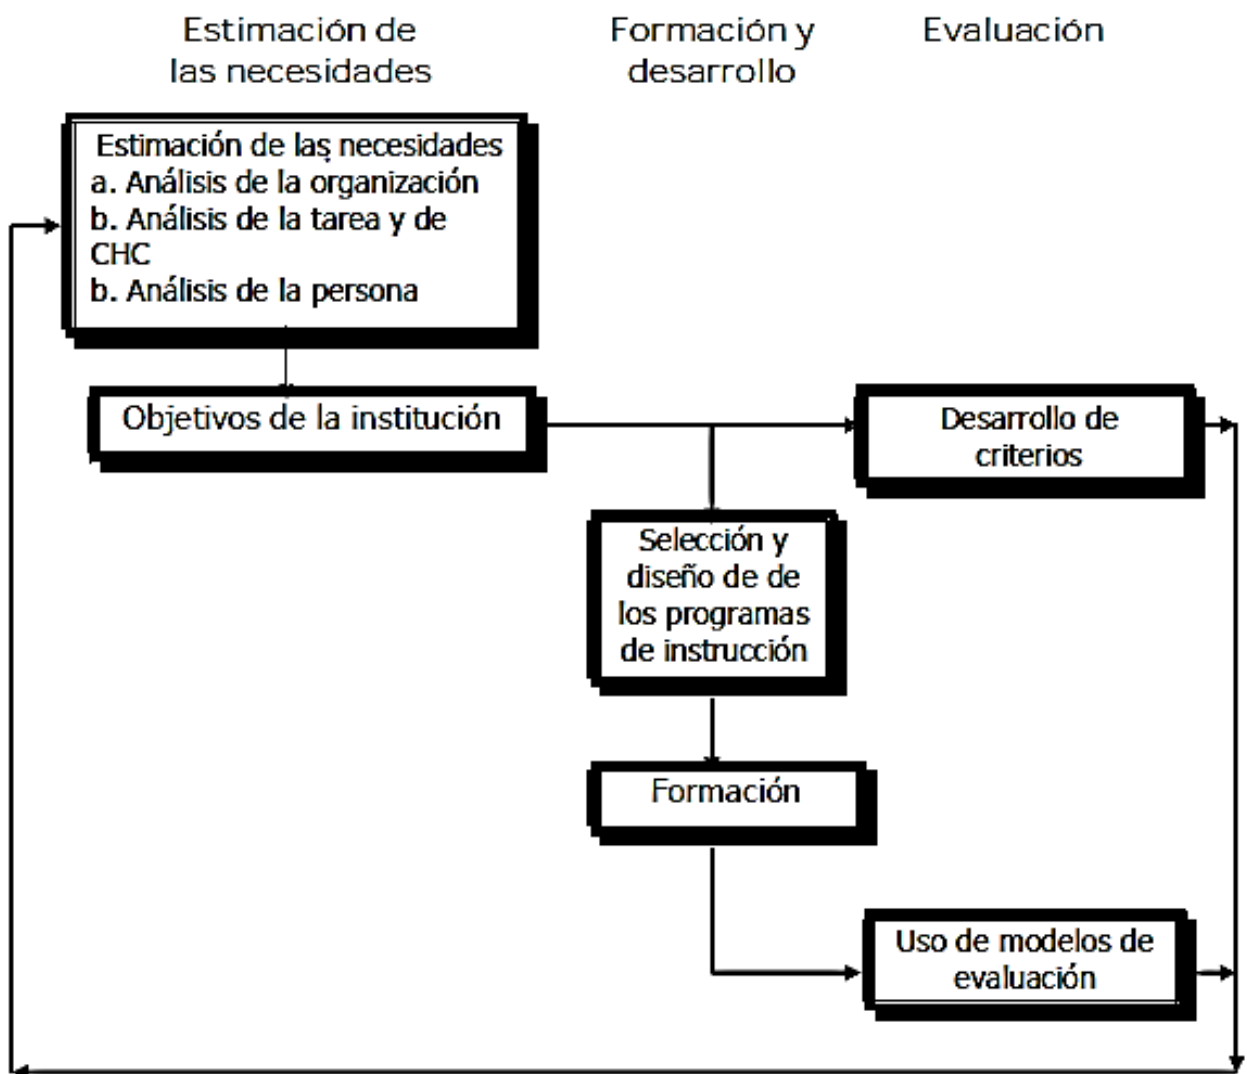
Estimación de las necesidades

Formación y desarrollo

Evaluación

Estimación de las necesidades
a. Análisis de la organización
b. Análisis de la tarea y de CHC
b. Análisis de la persona

Objetivos de la institución

Desarrollo de criterios

Selección y diseño de de los programas de instrucción

Formación

Uso de modelos de evaluación